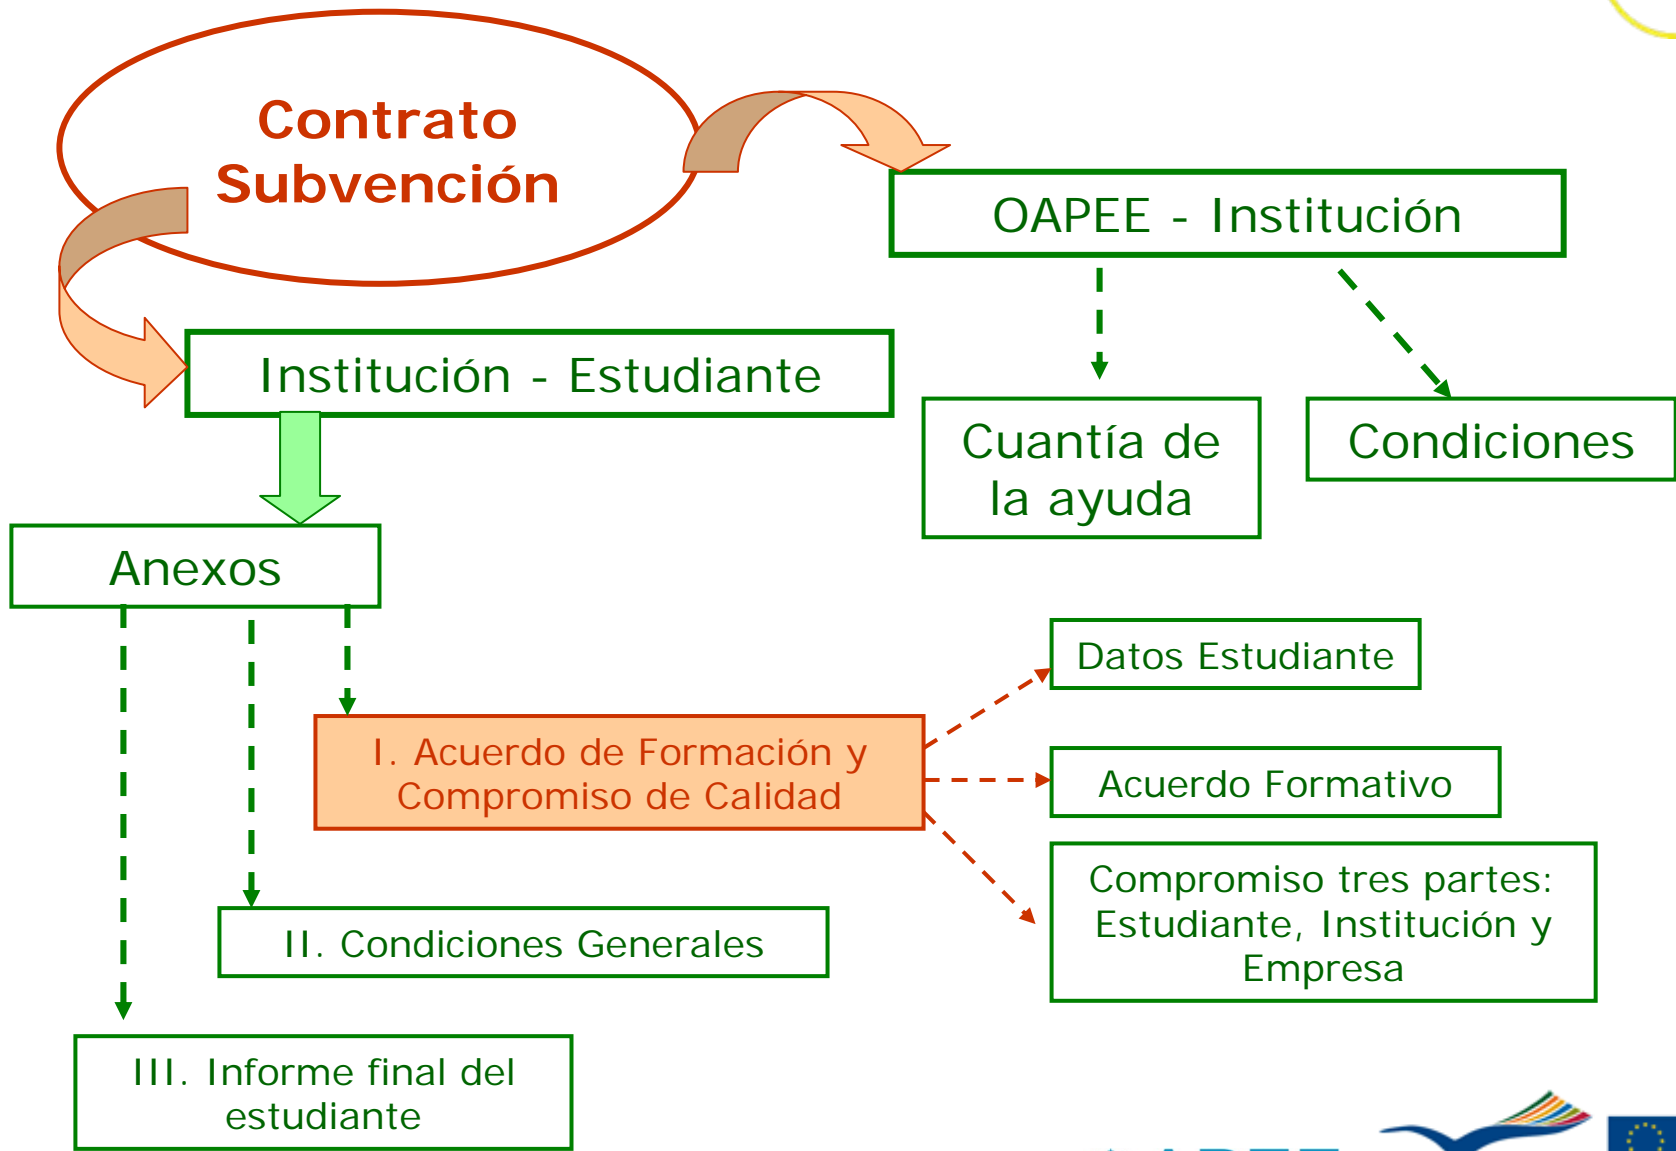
Contrato Subvención

OAPEE - Institución

Institución - Estudiante

Cuantía de la ayuda

Condiciones

Anexos

Datos Estudiante

I. Acuerdo de Formación y Compromiso de Calidad

Acuerdo Formativo

Compromiso tres partes: Estudiante, Institución y Empresa

II. Condiciones Generales

III. Informe final del estudiante